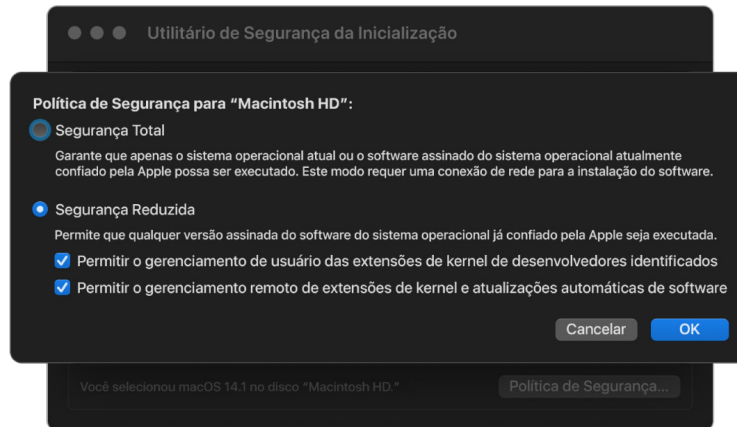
Utilitário de Segurança da Inicialização

Política de Segurança para "Macintosh HD":

Segurança Total

Garante que apenas o sistema operacional atual ou o software assinado do sistema operacional atualmente confiado pela Apple possa ser executado. Este modo requer uma conexão de rede para a instalação do software.

Segurança Reduzida

Permite que qualquer versão assinada do software do sistema operacional já confiado pela Apple seja executada.

Permitir o gerenciamento de usuário das extensões de kernel de desenvolvedores identificados

Permitir o gerenciamento remoto de extensões de kernel e atualizações automáticas de software

Cancelar

OK

Você selecionou macOS 14.1 no disco "Macintosh HD."

Política de Segurança...